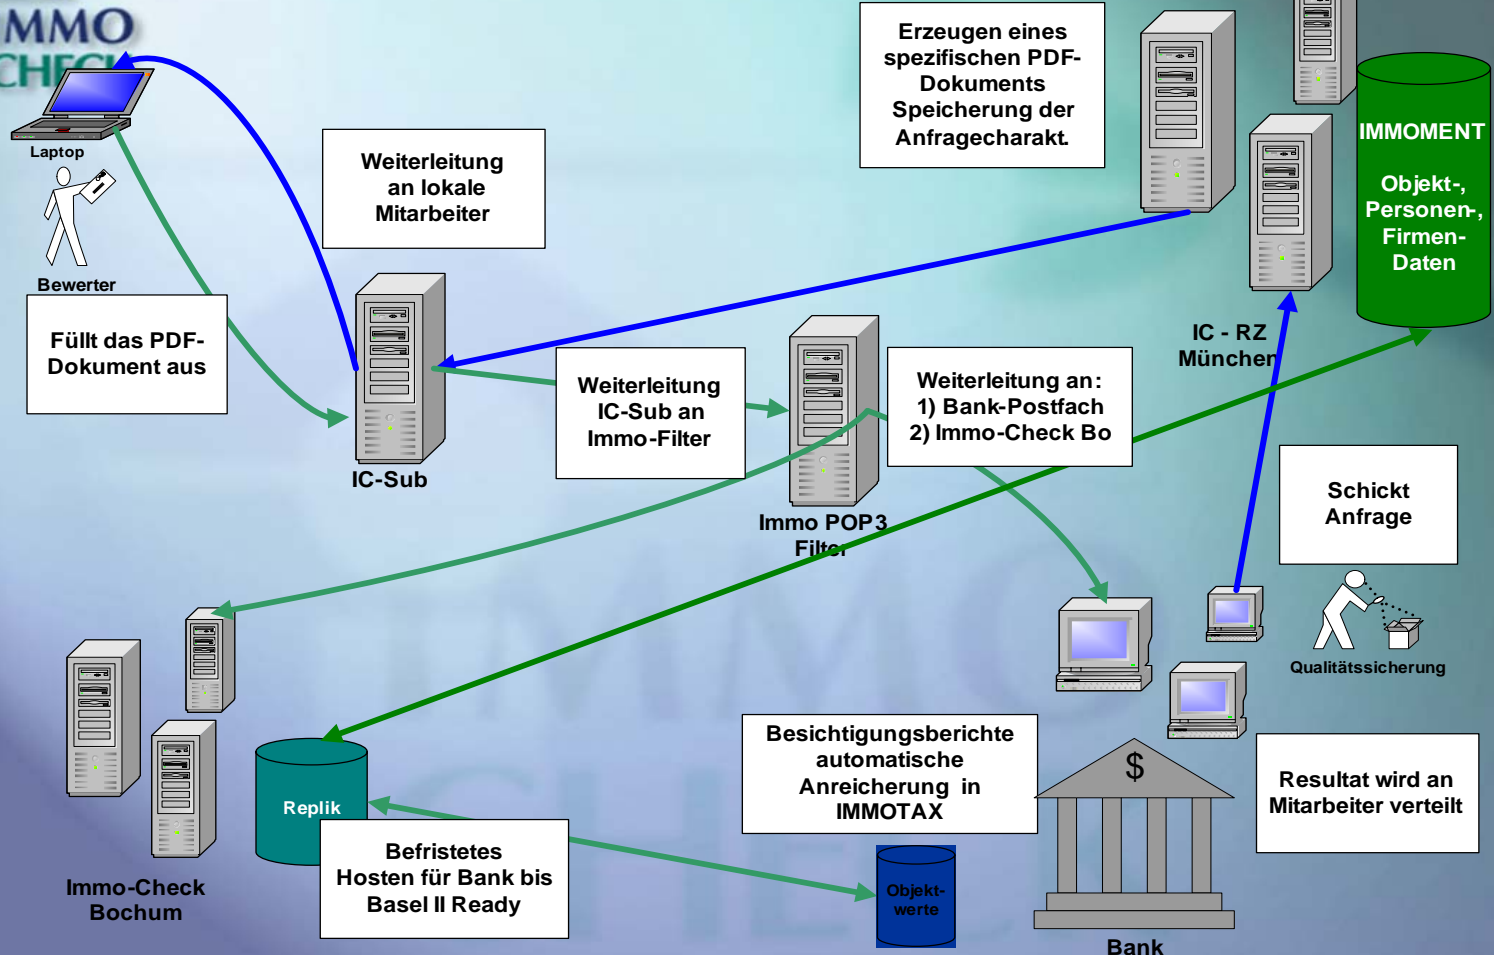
MMO
CHEC

Laptop

Bewerter

Füllt das PDF-Dokument aus

Weiterleitung an lokale Mitarbeiter

IC-Sub

Weiterleitung IC-Sub an Immo-Filter

Immo POP3 Filter

Erzeugen eines spezifischen PDF-Dokuments Speicherung der Anfragecharakt.

IMMOMENT

Objekt-, Personen-, Firmen-Daten

IC - RZ München

Weiterleitung an:
1) Bank-Postfach
2) Immo-Check Bo

Schickt Anfrage

Qualitätssicherung

Resultat wird an Mitarbeiter verteilt

Besichtigungsberichte automatische Anreicherung in IMMOTAX

Bank

Objekt-werte

Replik

Befristetes Hosten für Bank bis Basel II Ready

Immo-Check Bochum